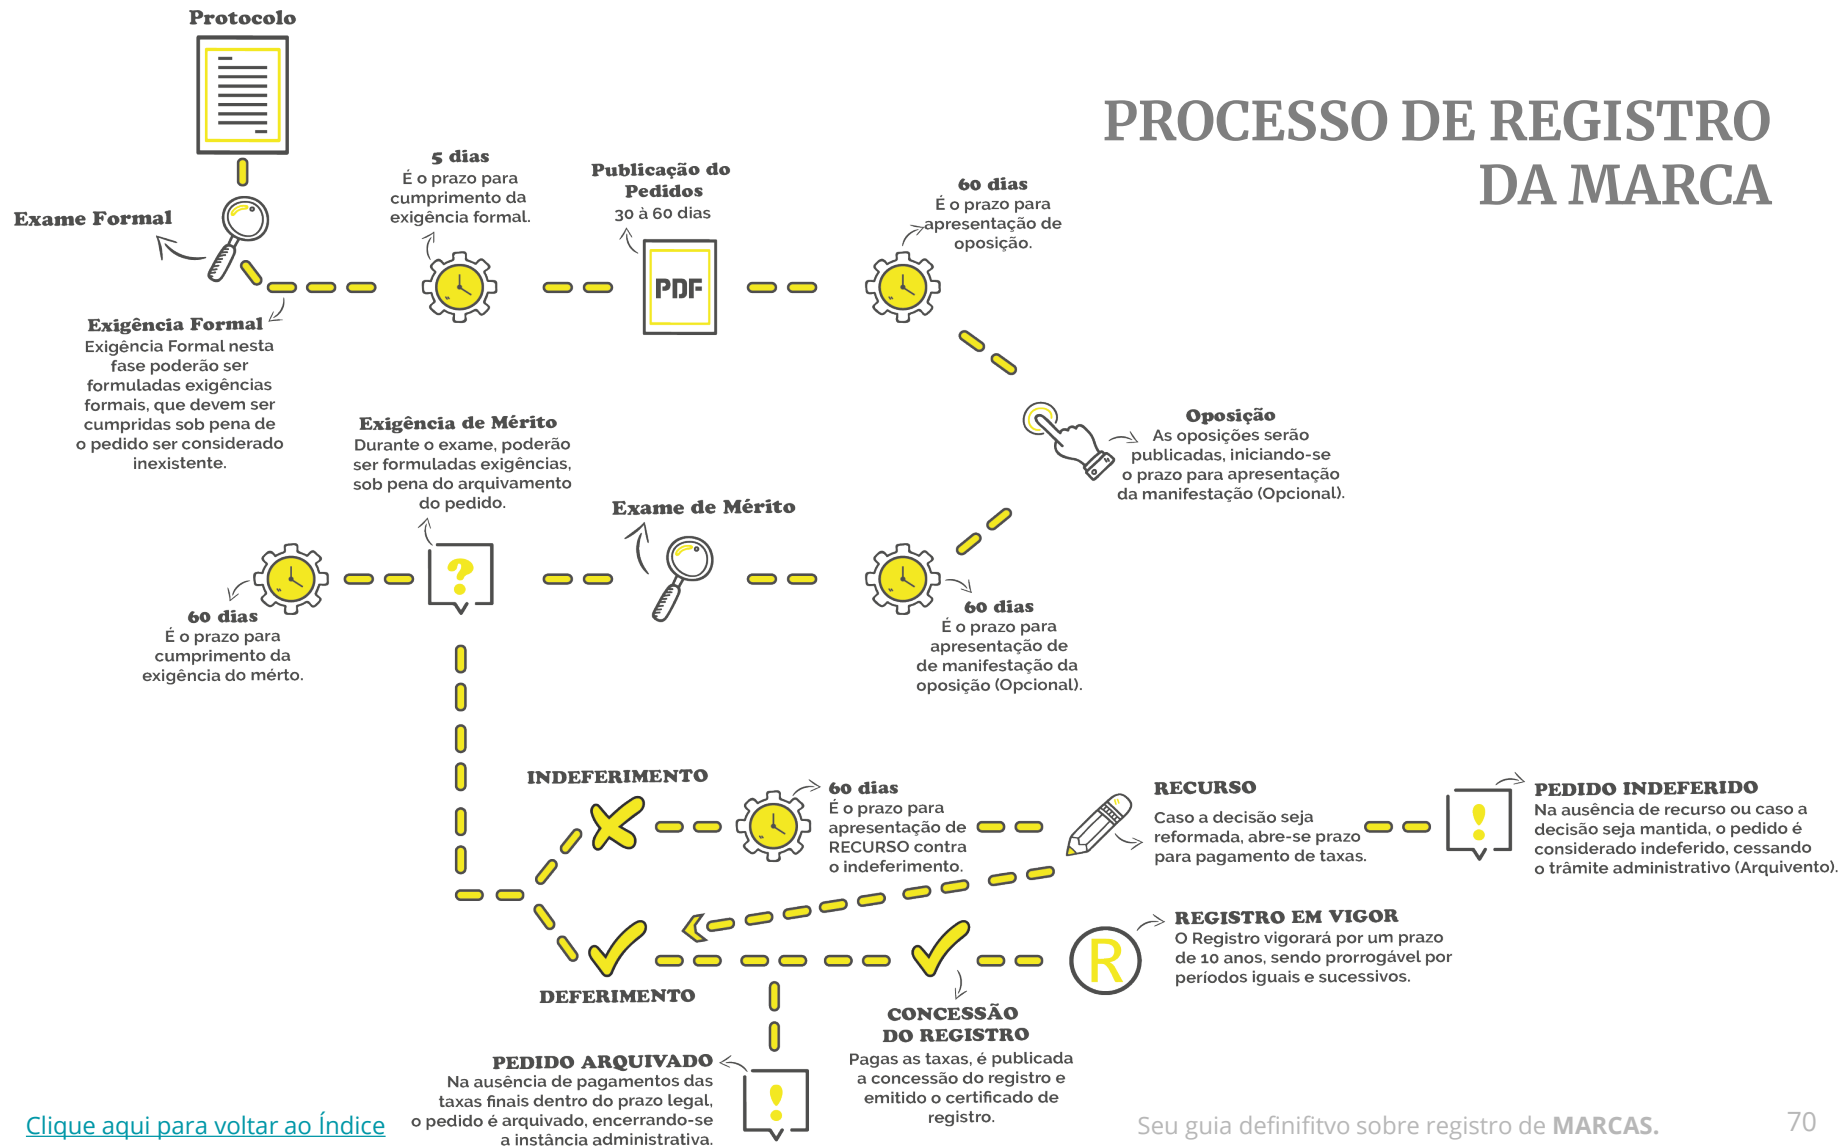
PROCESSO DE REGISTRO DA MARCA

Protocolo

Exame Formal

Exigência Formal
Exigência Formal nesta fase poderão ser formuladas exigências formais, que devem ser cumpridas sob pena de o pedido ser considerado inexistente.

5 dias
É o prazo para cumprimento da exigência formal.

Publicação do Pedidos
30 à 60 dias

PDF

60 dias
É o prazo para apresentação de oposição.

Oposição
As oposições serão publicadas, iniciando-se o prazo para apresentação da manifestação (Opcional).

60 dias
É o prazo para apresentação de de manifestação da oposição (Opcional).

Exame de Mérito

Exigência de Mérito
Durante o exame, poderão ser formuladas exigências, sob pena do arquivamento do pedido.

60 dias
É o prazo para cumprimento da exigência do mérto.

INDEFERIMENTO

60 dias
É o prazo para apresentação de RECURSO contra o indeferimento.

RECURSO
Caso a decisão seja reformada, abre-se prazo para pagamento de taxas.

PEDIDO INDEFERIDO
Na ausência de recurso ou caso a decisão seja mantida, o pedido é considerado indeferido, cessando o trâmite administrativo (Arquivento).

DEFERIMENTO

REGISTRO EM VIGOR
O Registro vigorará por um prazo de 10 anos, sendo prorrogável por períodos iguais e sucessivos.

CONCESSÃO DO REGISTRO
Pagas as taxas, é publicada a concessão do registro e emitido o certificado de registro.

PEDIDO ARQUIVADO
Na ausência de pagamentos das taxas finais dentro do prazo legal, o pedido é arquivado, encerrando-se a instância administrativa.

Clique aqui para voltar ao Índice

Seu guia definifitvo sobre registro de MARCAS.

70